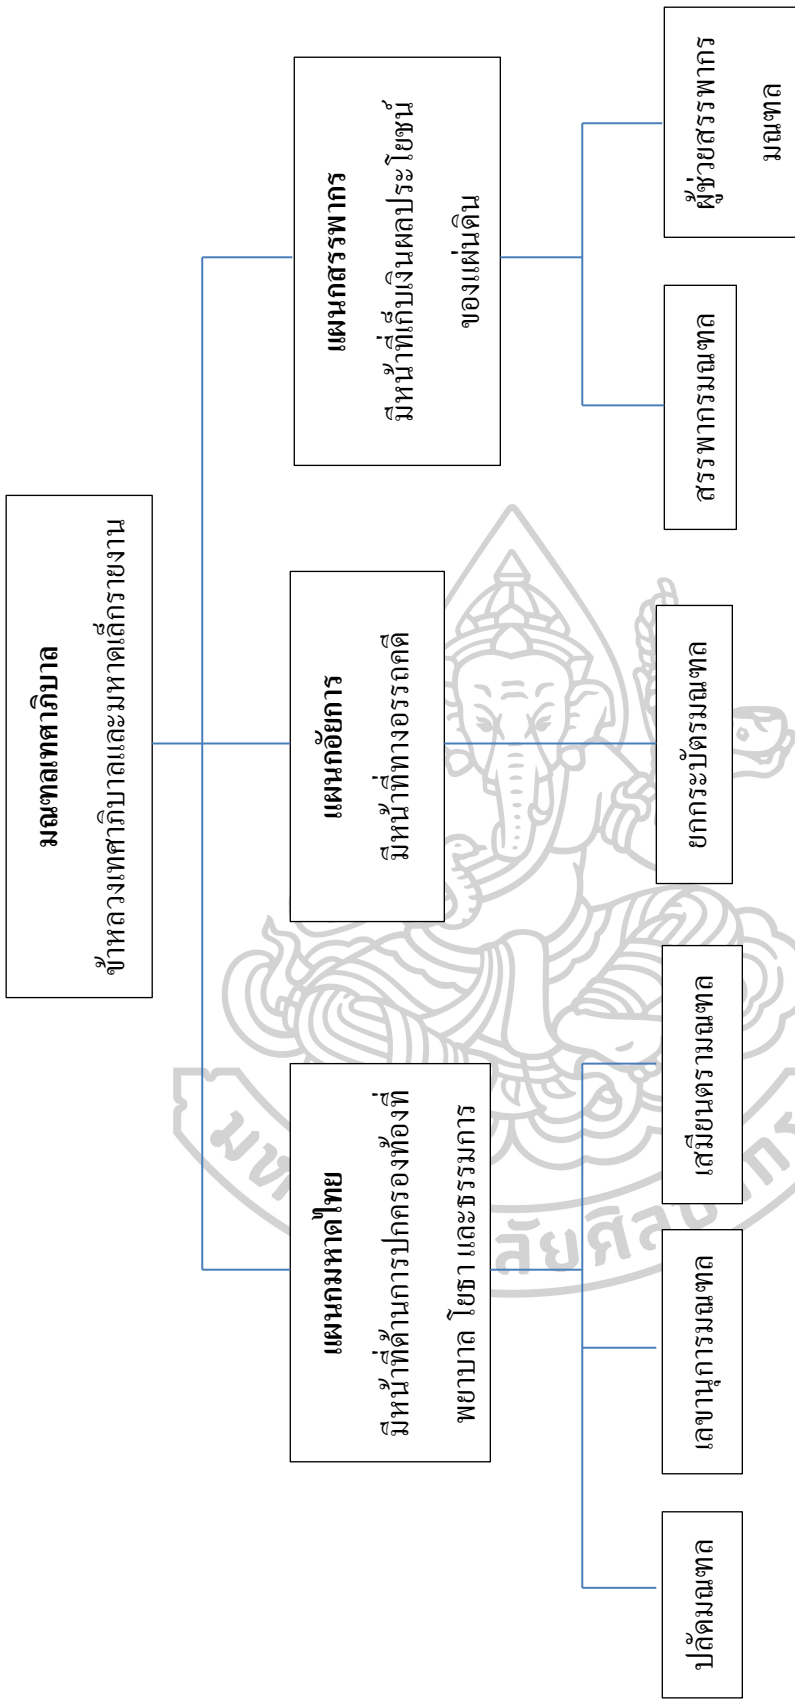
มณฑลเทศาภิบาล
ข้าหลวงเทศาภิบาลและมหาดเล็กรายงาน

แผนกมหาดไทย
มีหน้าที่ด้านการปกครองท้องที่ พยาบาล โยธา และธรรมการ

แผนกอัยการ
มีหน้าที่ทางอรรถคดี

แผนกสรรพากร
มีหน้าที่เก็บเงินผลประโยชน์ของแผ่นดิน

ปลัดมณฑล

เลขานุการมณฑล

เสมียนตรามณฑล

ยกกระบัตรมณฑล

สรรพากรมณฑล

ผู้ช่วยสรรพากรมณฑล